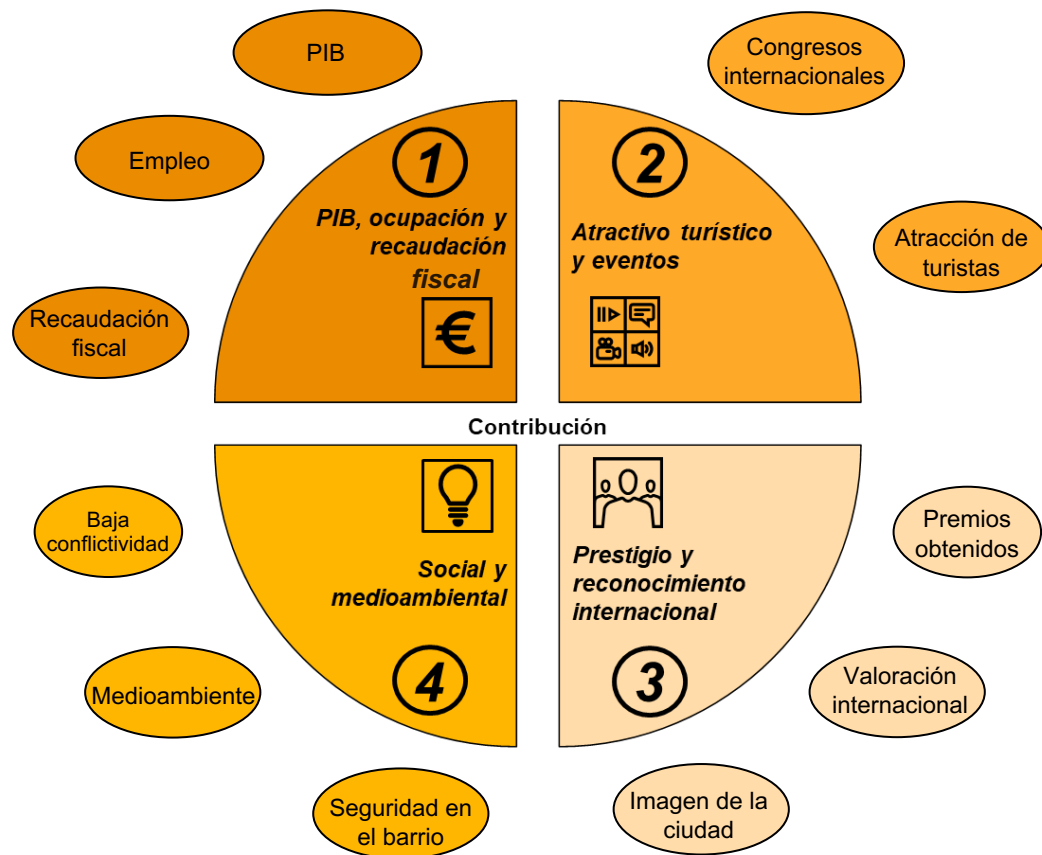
PIB

Congresos internacionales

Empleo

1

PIB, ocupación y recaudación fiscal

€

2

Atractivo turístico y eventos

Atracción de turistas

Recaudación fiscal

Contribución

Baja conflictividad

Social y medioambiental

Prestigio y reconocimiento internacional

Premios obtenidos

4

3

Medioambiente

Valoración internacional

Seguridad en el barrio

Imagen de la ciudad